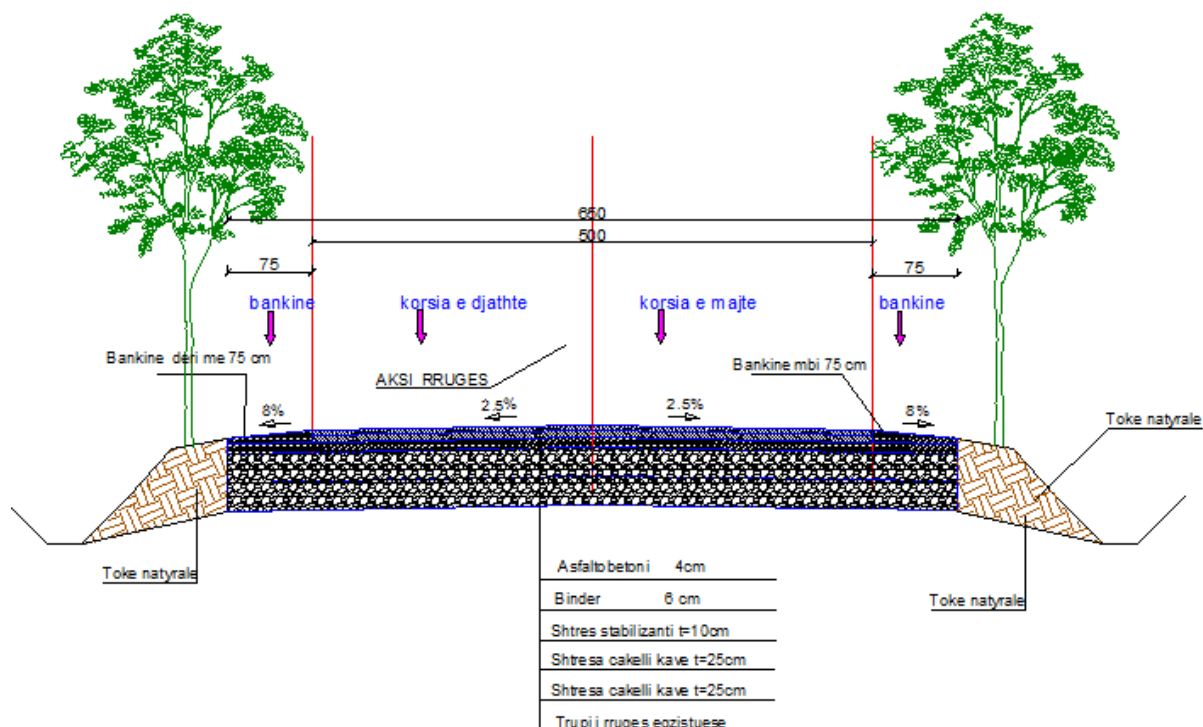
650
500
75
75
bankine
korsia e djathte
korsia e majte
bankine
Bankine deri me 75 cm
AKSI RRUGES
Bankine mbi 75 cm
8%
2.5%
2.5%
8%
Toke natyrale
Toke natyrale
Toke natyrale
Asfaltobetoni 4cm
Binder 6 cm
Shtres stabilizanti t=10cm
Shtresa cakelli kave t=25cm
Shtresa cakelli kave t=25cm
Trupi i rruges egzistuese